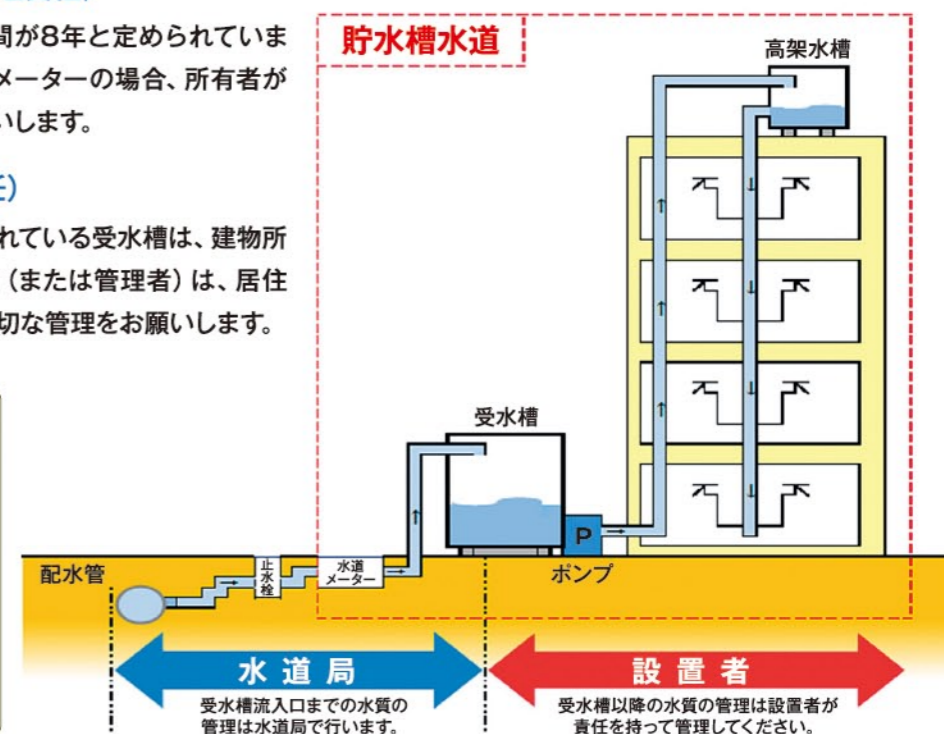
間が8年と定められていまメーターの場合、所有者がいします。

E)

れている受水槽は、建物所（または管理者）は、居住切な管理をお願いします。

貯水槽水道

高架水槽

受水槽

P

配水管

止水栓

水道メーター

ポンプ

水道局

受水槽流入口までの水質の管理は水道局で行います。

設置者

受水槽以降の水質の管理は設置者が責任を持って管理してください。